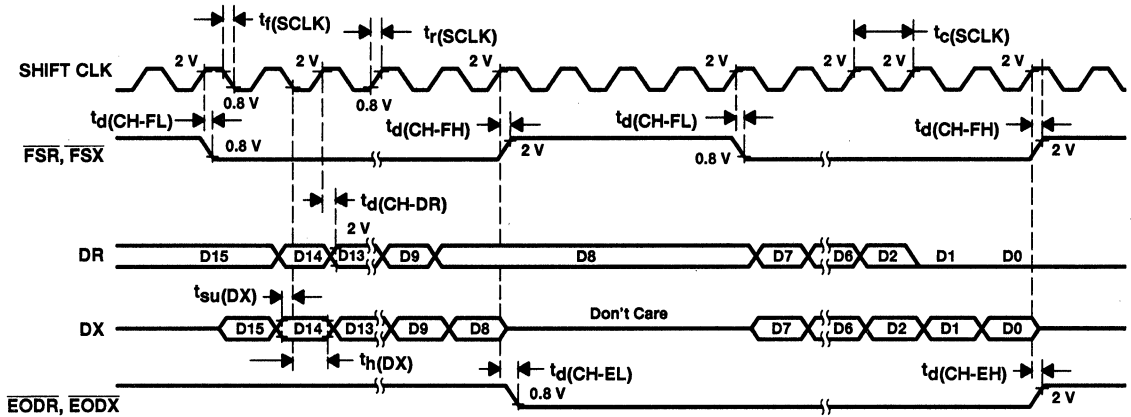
$t_{f(SCLK)}$
$t_{r(SCLK)}$
$t_{c(SCLK)}$
2 V
2 V
2 V
2 V
2 V
2 V
2 V
SHIFT CLK
0.8 V
0.8 V
$t_{d(CH-FL)}$
$t_{d(CH-FH)}$
$t_{d(CH-FL)}$
$t_{d(CH-FH)}$
$\overline{FSR}$, $\overline{FSX}$
0.8 V
2 V
0.8 V
2 V
$t_{d(CH-DR)}$
2 V
DR
D15
D14
D13
D9
D8
D7
D6
D2
D1
D0
$t_{su(DX)}$
DX
D15
D14
D13
D9
D8
Don't Care
D7
D6
D2
D1
D0
$t_{h(DX)}$
$t_{d(CH-EL)}$
$t_{d(CH-EH)}$
0.8 V
2 V
$\overline{EODR}$, $\overline{EODX}$